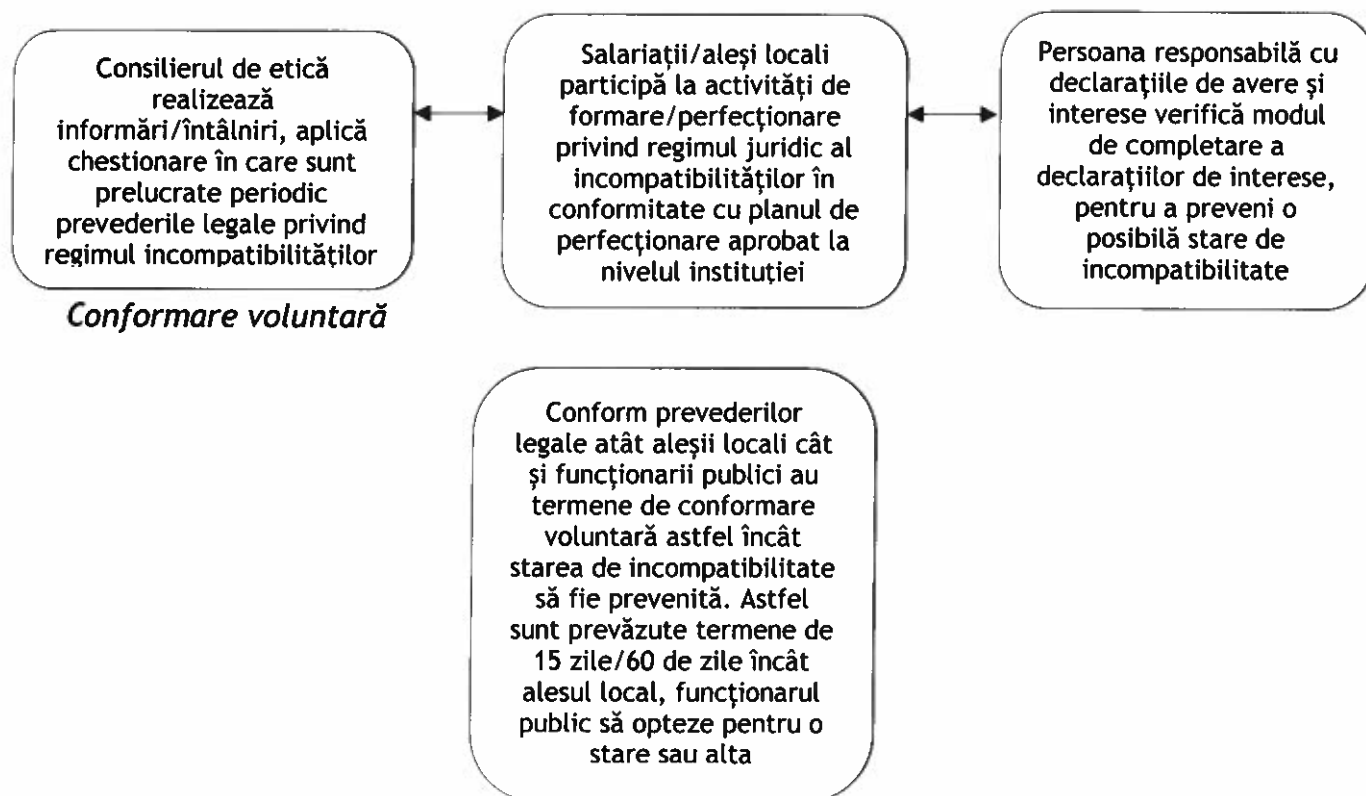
Consilierul de etică realizează informări/întâlniri, aplică chestionare în care sunt prelucrate periodic prevederile legale privind regimul incompatibilităţilor

Salariaţii/aleşi locali participă la activităţi de formare/perfecţionare privind regimul juridic al incompatibilităţilor în conformitate cu planul de perfecţionare aprobat la nivelul instituţiei

Persoana responsabilă cu declaraţiile de avere şi interese verifică modul de completare a declaraţiilor de interese, pentru a preveni o posibilă stare de incompatibilitate

Conformare voluntară

Conform prevederilor legale atât aleşii locali cât şi funcţionarii publici au termene de conformare voluntară astfel încât starea de incompatibilitate să fie prevenită. Astfel sunt prevăzute termene de 15 zile/60 de zile încât alesul local, funcţionarul public să opteze pentru o stare sau alta